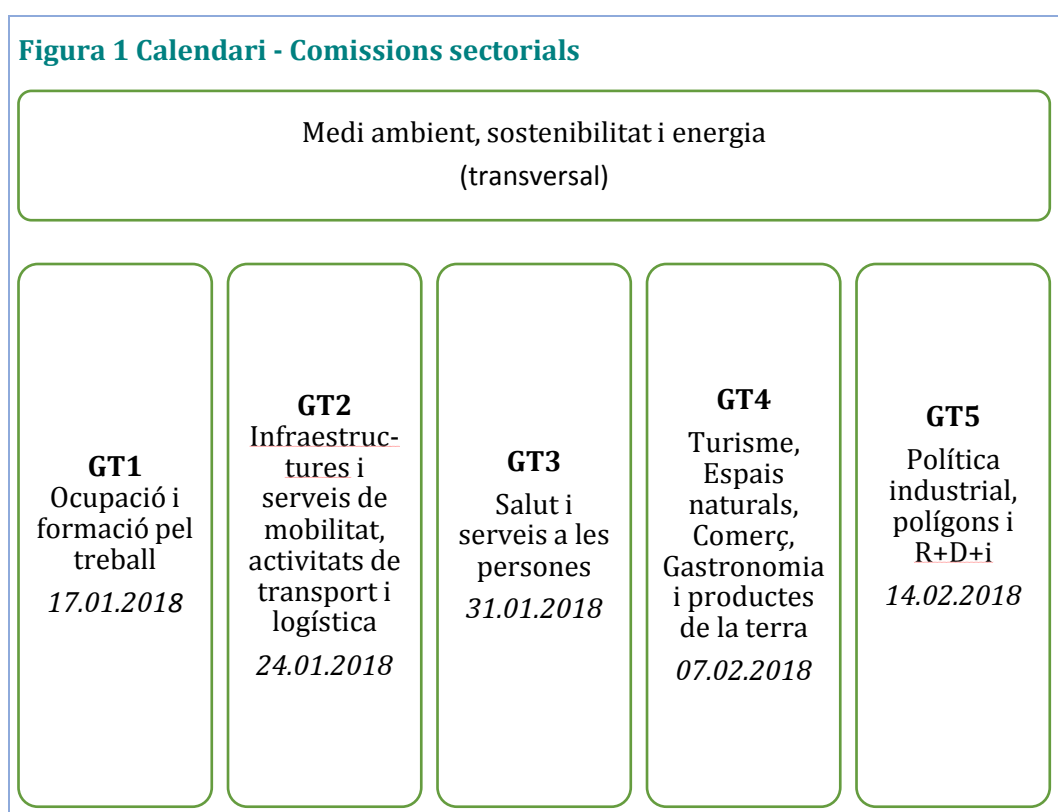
Figura 1 Calendari - Comissions sectorials

Medi ambient, sostenibilitat i energia
(transversal)

GT1
Ocupació i formació pel treball
*17.01.2018*

GT2
Infraestructures i serveis de mobilitat, activitats de transport i logística
*24.01.2018*

GT3
Salut i serveis a les persones
*31.01.2018*

GT4
Turisme, Espais naturals, Comerç, Gastronomia i productes de la terra
*07.02.2018*

GT5
Política industrial, polígons i R+D+i
*14.02.2018*